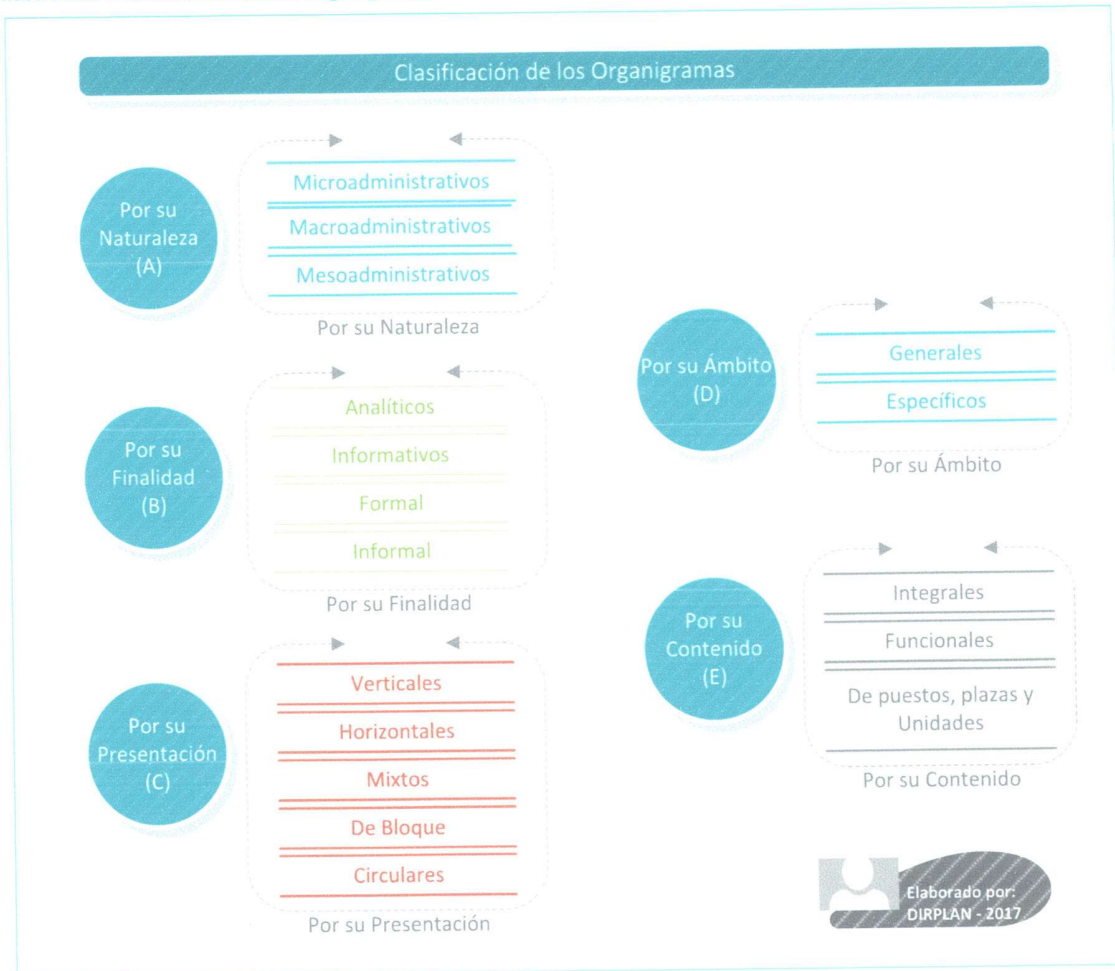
Clasificación de los Organigramas

Por su Naturaleza (A)

Microadministrativos
Macroadministrativos
Mesoadministrativos

Por su Naturaleza

Por su Finalidad (B)

Analíticos
Informativos
Formal
Informal

Por su Finalidad

Por su Presentación (C)

Verticales
Horizontales
Mixtos
De Bloque
Circulares

Por su Presentación

Por su Ámbito (D)

Generales
Específicos

Por su Ámbito

Por su Contenido (E)

Integrales
Funcionales
De puestos, plazas y Unidades

Por su Contenido

Elaborado por: DIRPLAN - 2017